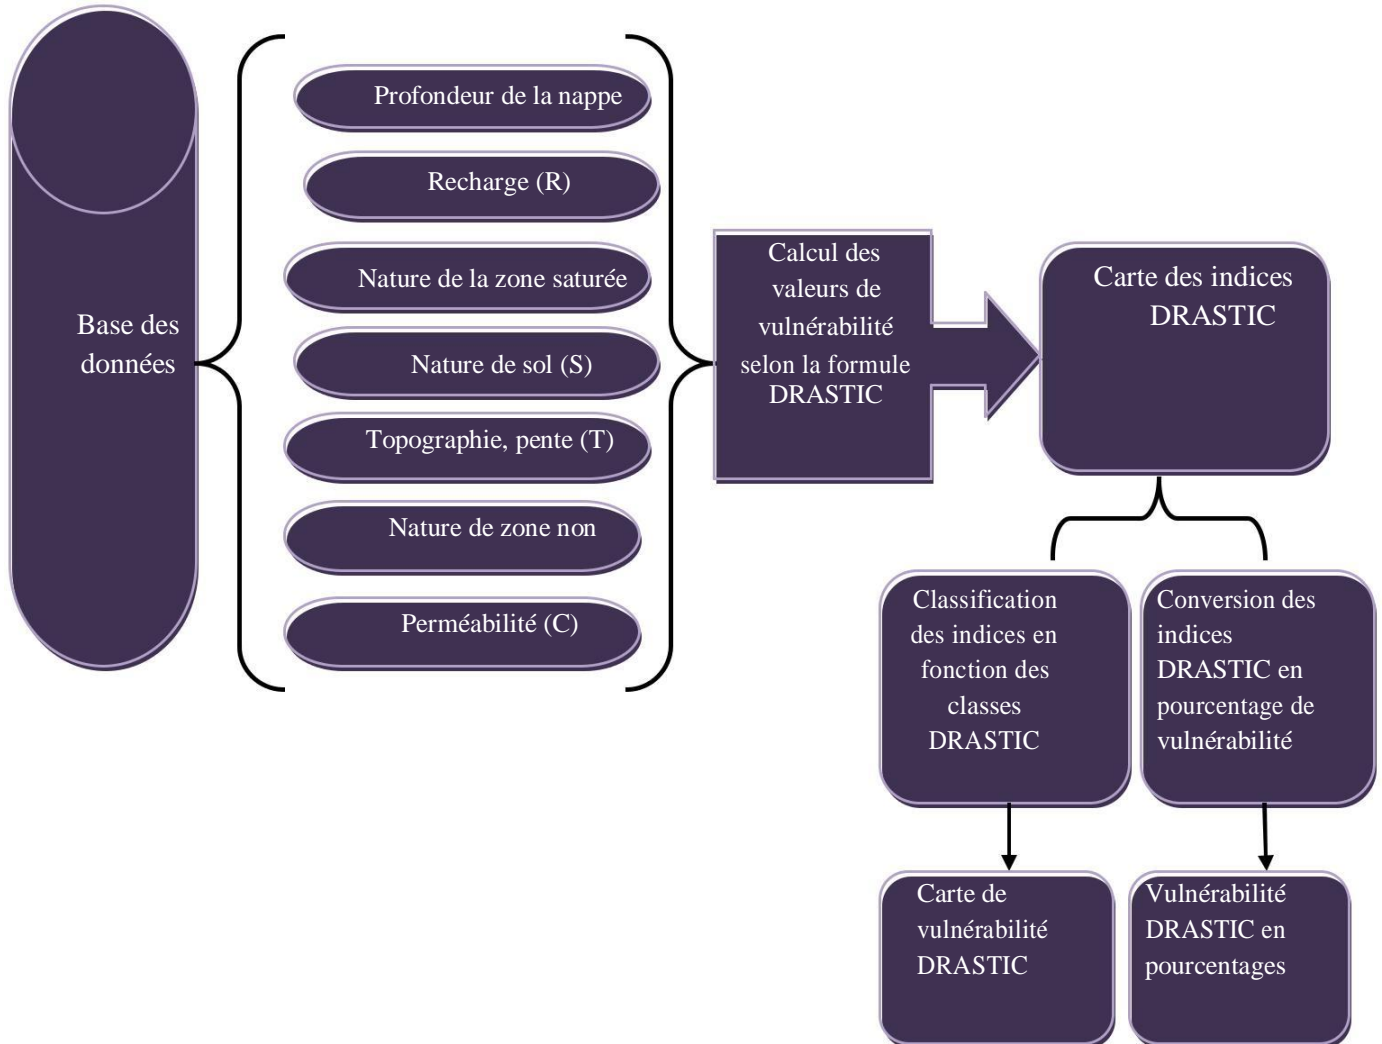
Base des données

Profondeur de la nappe

Recharge (R)

Nature de la zone saturée

Nature de sol (S)

Topographie, pente (T)

Nature de zone non

Perméabilité (C)

Calcul des valeurs de vulnérabilité selon la formule DRASTIC

Carte des indices DRASTIC

Classification des indices en fonction des classes DRASTIC

Conversion des indices DRASTIC en pourcentage de vulnérabilité

Carte de vulnérabilité DRASTIC

Vulnérabilité DRASTIC en pourcentages